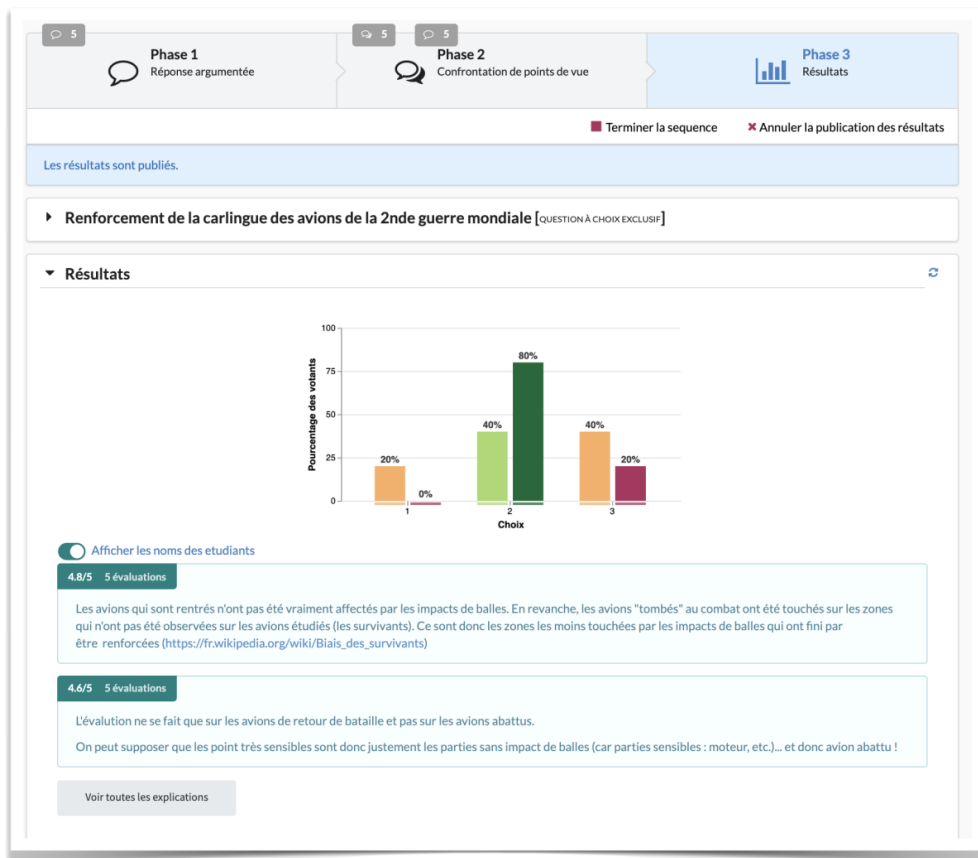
5
Phase 1
Réponse argumentée

5 5
Phase 2
Confrontation de points de vue

Phase 3
Résultats

Terminer la sequence ✖ Annuler la publication des résultats

Les résultats sont publiés.

Renforcement de la carlingue des avions de la 2nde guerre mondiale [QUESTION À CHOIX EXCLUSIF]

Résultats

100
75
50
25
0
Pourcentage des votants
20%
0%
40%
80%
40%
20%
1
2
3
Choix

Afficher les noms des etudiants

4.8/5 5 évaluations

Les avions qui sont rentrés n'ont pas été vraiment affectés par les impacts de balles. En revanche, les avions "tombés" au combat ont été touchés sur les zones qui n'ont pas été observées sur les avions étudiés (les survivants). Ce sont donc les zones les moins touchées par les impacts de balles qui ont fini par être renforcées (https://fr.wikipedia.org/wiki/Biais_des_survivants)

4.6/5 5 évaluations

L'évalution ne se fait que sur les avions de retour de bataille et pas sur les avions abattus.

On peut supposer que les point très sensibles sont donc justement les parties sans impact de balles (car parties sensibles : moteur, etc.)... et donc avion abattu !

Voir toutes les explications